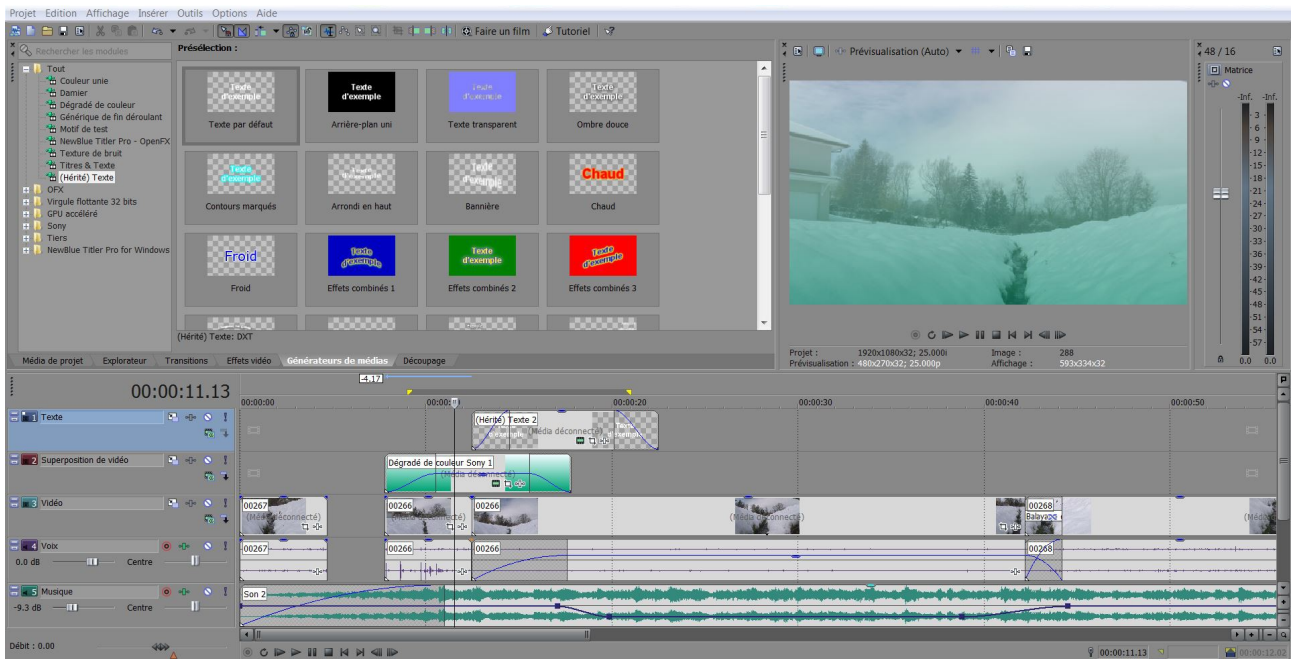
Projet Edition Affichage Insérer Outils Options Aide

Faire un film Tutoriel

Rechercher les modules

Tout
Couleur unie
Damier
Dégradé de couleur
Générique de fin déroulant
Motif de test
NewBlue Titler Pro - OpenFX
Texture de bruit
Titres & Texte
(Hérité) Texte
OFX
Virgule flottante 32 bits
GPU accéléré
Sony
Tiers
NewBlue Titler Pro for Windows

Présélection :

| Texte d'exemple | Texte d'exemple | Texte d'exemple | Texte d'exemple |
|---|---|---|---|
| Texte par défaut | Arrière-plan uni | Texte transparent | Ombre douce |
| Texte d'exemple | Texte d'exemple | Texte d'exemple | Chaud |
| Contours marqués | Arrondi en haut | Bannière | Chaud |
| Froid | Texte d'exemple | Texte d'exemple | Texte d'exemple |
| Froid | Effets combinés 1 | Effets combinés 2 | Effets combinés 3 |

(Hérité) Texte: DXT

Média de projet Explorateur Transitions Effets vidéo Générateurs de médias Découpage

Prévisualisation (Auto)

Projet : 1920x1080x32; 25.000i
Prévisualisation : 480x270x32; 25.000p
Image : 288
Affichage : 593x334x32

48 / 16
Matrice
-Inf. -Inf.
3 6 9 12 15 18 21 24 27 30 33 36 39 42 45 48 51 54 57
0.0 0.0

00:00:11.13

-4.17

00:00:00 00:00:10 00:00:20 00:00:30 00:00:40 00:00:50

1 Texte
2 Superposition de vidéo
3 Vidéo
4 Voix
0.0 dB Centre
5 Musique
-9.3 dB Centre

(Hérité) Texte 2
Texte d'exemple
(Média déconnecté)
Dégradé de couleur Sony 1
(Média déconnecté)
00267
(Média déconnecté)
00266
00266
(Média déconnecté)
00268
Balayage
00267
00266
00266
00268
Son 2

Débit : 0.00

00:00:11.13
00:00:12.02